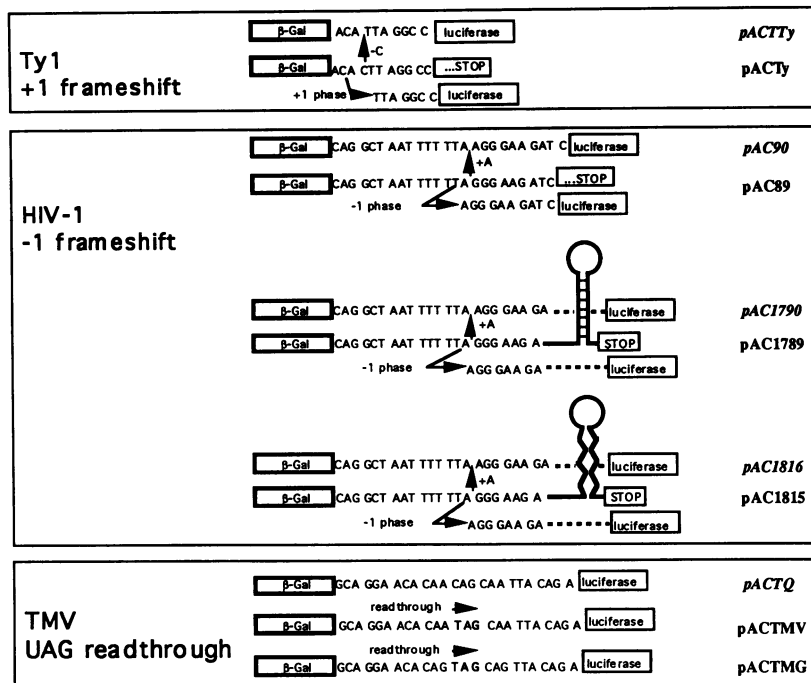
Ty1
+1 frameshift

β-Gal ACA TTA GGC C luciferase
-C
pACTTy

β-Gal ACA CTT AGG CC ...STOP
pACTy

+1 phase TTA GGC C luciferase

HIV-1
-1 frameshift

β-Gal CAG GCT AAT TTT TTA AGG GAA GAT C luciferase
+A
pAC90

β-Gal CAG GCT AAT TTT TTA GGG AAG ATC ...STOP
pAC89

-1 phase AGG GAA GAT C luciferase

β-Gal CAG GCT AAT TTT TTA AGG GAA GA luciferase
+A
pAC1790

β-Gal CAG GCT AAT TTT TTA GGG AAG A STOP
pAC1789

-1 phase AGG GAA GA luciferase

β-Gal CAG GCT AAT TTT TTA AGG GAA GA luciferase
+A
pAC1816

β-Gal CAG GCT AAT TTT TTA GGG AAG A STOP
pAC1815

-1 phase AGG GAA GA luciferase

TMV
UAG readthrough

β-Gal GCA GGA ACA CAA CAG CAA TTA CAG A luciferase
pACTQ

readthrough
β-Gal GCA GGA ACA CAA TAG CAA TTA CAG A luciferase
pACTMV

readthrough
β-Gal GCA GGA ACA CAG TAG CAG TTA CAG A luciferase
pACTMG